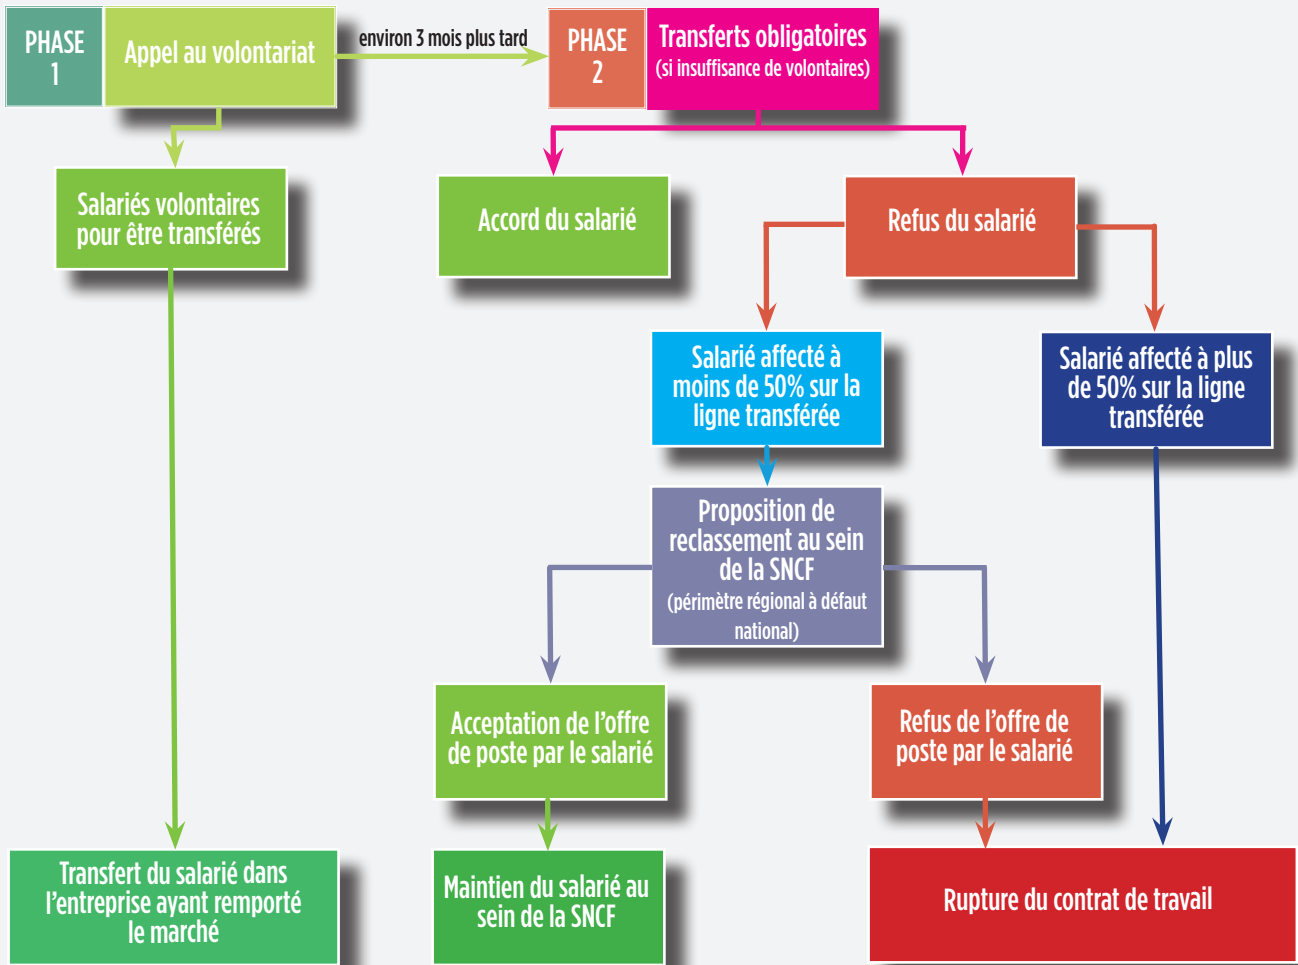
PHASE 1

Appel au volontariat

environ 3 mois plus tard

PHASE 2

Transferts obligatoires
(si insuffisance de volontaires)

Salariés volontaires pour être transférés

Accord du salarié

Refus du salarié

Salarié affecté à moins de 50% sur la ligne transférée

Salarié affecté à plus de 50% sur la ligne transférée

Proposition de reclassement au sein de la SNCF
(périmètre régional à défaut national)

Acceptation de l'offre de poste par le salarié

Refus de l'offre de poste par le salarié

Transfert du salarié dans l'entreprise ayant remporté le marché

Maintien du salarié au sein de la SNCF

Rupture du contrat de travail